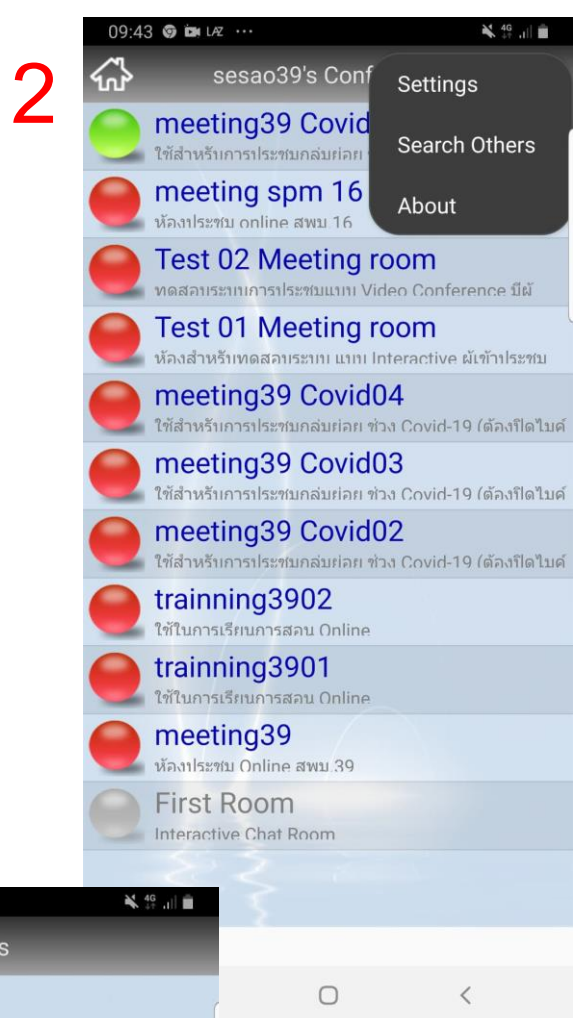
2

09:43 LAZ ···

sesao39's Conf

Settings

Search Others

About

meeting39 Covid
ใช้สำหรับการประชุมกลุ่มย่อย

meeting spm 16
ห้องประชุม online สพม 16

Test 02 Meeting room
ทดสอบระบบการประชุมแบบ Video Conference มีผู้

Test 01 Meeting room
ห้องสำหรับทดสอบระบบ แบบ Interactive ผู้เข้าประชุม

meeting39 Covid04
ใช้สำหรับการประชุมกลุ่มย่อย ช่วง Covid-19 (ต้องปิดไมค์

meeting39 Covid03
ใช้สำหรับการประชุมกลุ่มย่อย ช่วง Covid-19 (ต้องปิดไมค์

meeting39 Covid02
ใช้สำหรับการประชุมกลุ่มย่อย ช่วง Covid-19 (ต้องปิดไมค์

trainning3902
ใช้ในการเรียนการสอน Online

trainning3901
ใช้ในการเรียนการสอน Online

meeting39
ห้องประชุม Online สพม 39

First Room
Interactive Chat Room

s